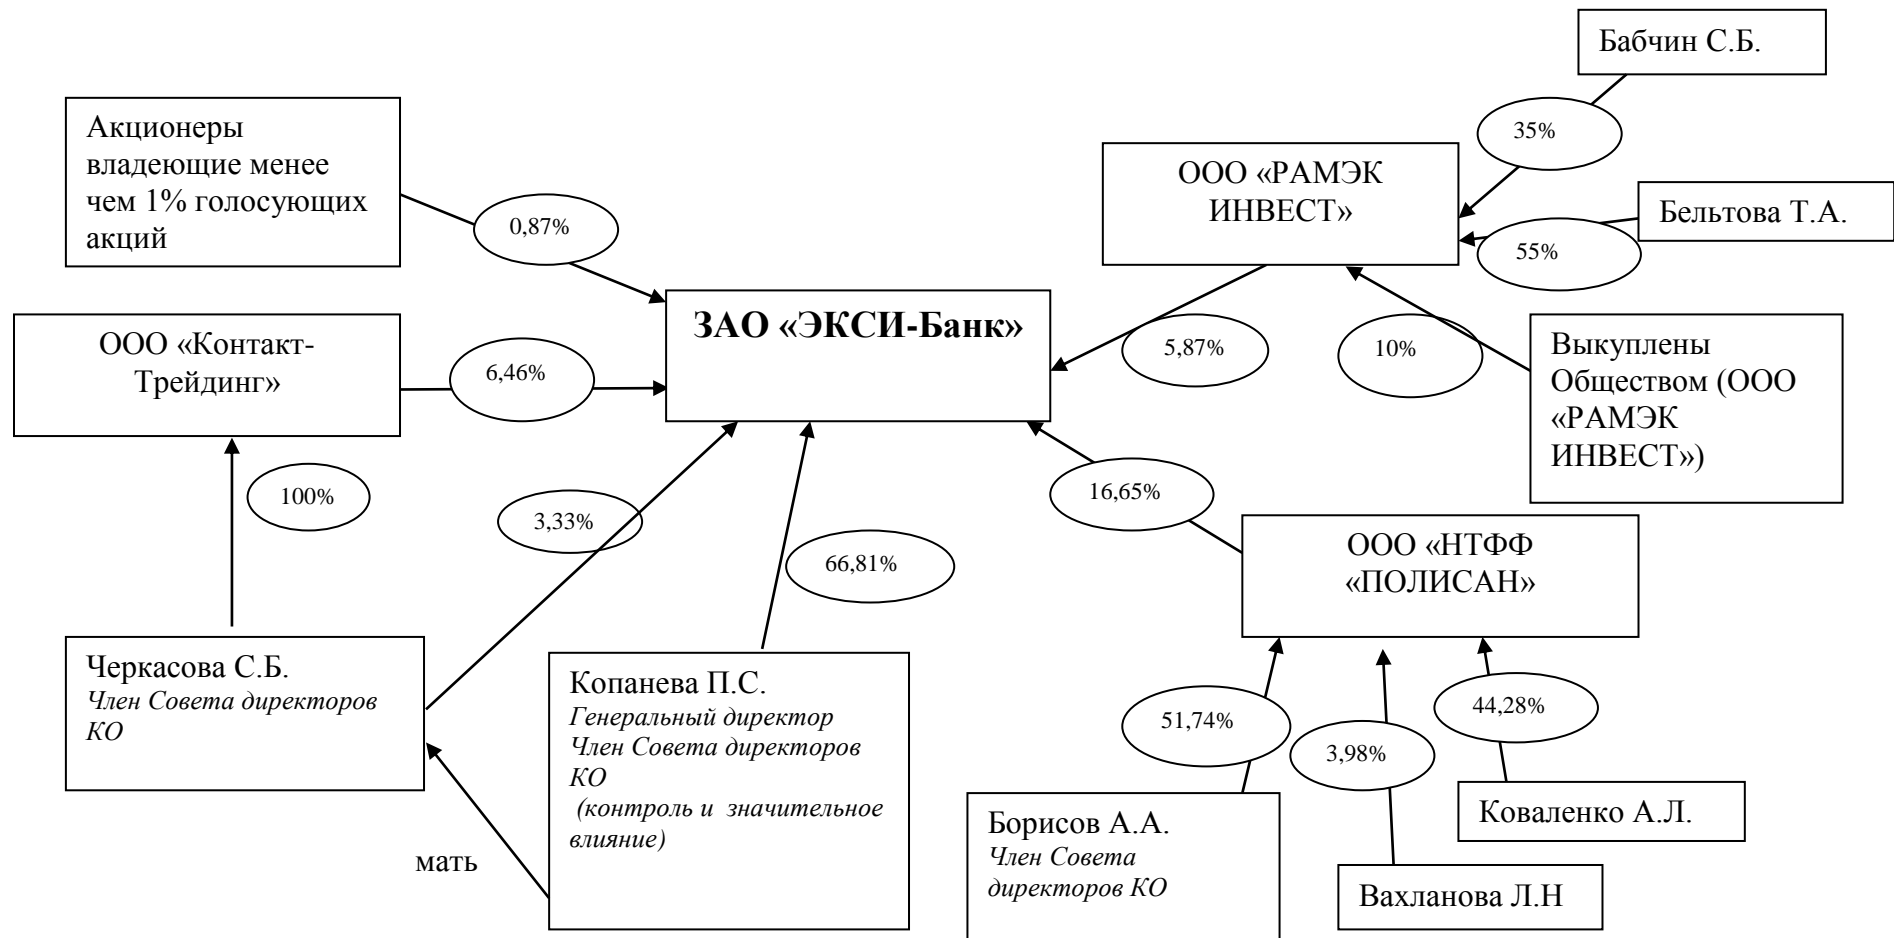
Бабчин С.Б.

Акционеры владеющие менее чем 1% голосующих акций

0,87%

35%

ООО «РАМЭК ИНВЕСТ»

Бельтова Т.А.

55%

ЗАО «ЭКСИ-Банк»

ООО «Контакт-Трейдинг»

6,46%

5,87%

10%

Выкуплены Обществом (ООО «РАМЭК ИНВЕСТ»)

100%

3,33%

16,65%

66,81%

ООО «НТФФ «ПОЛИСАН»

Черкасова С.Б.
*Член Совета директоров КО*

Копанева П.С.
*Генеральный директор*
*Член Совета директоров КО*
*(контроль и значительное влияние)*

51,74%

3,98%

44,28%

Борисов А.А.
*Член Совета директоров КО*

Коваленко А.Л.

мать

Вахланова Л.Н